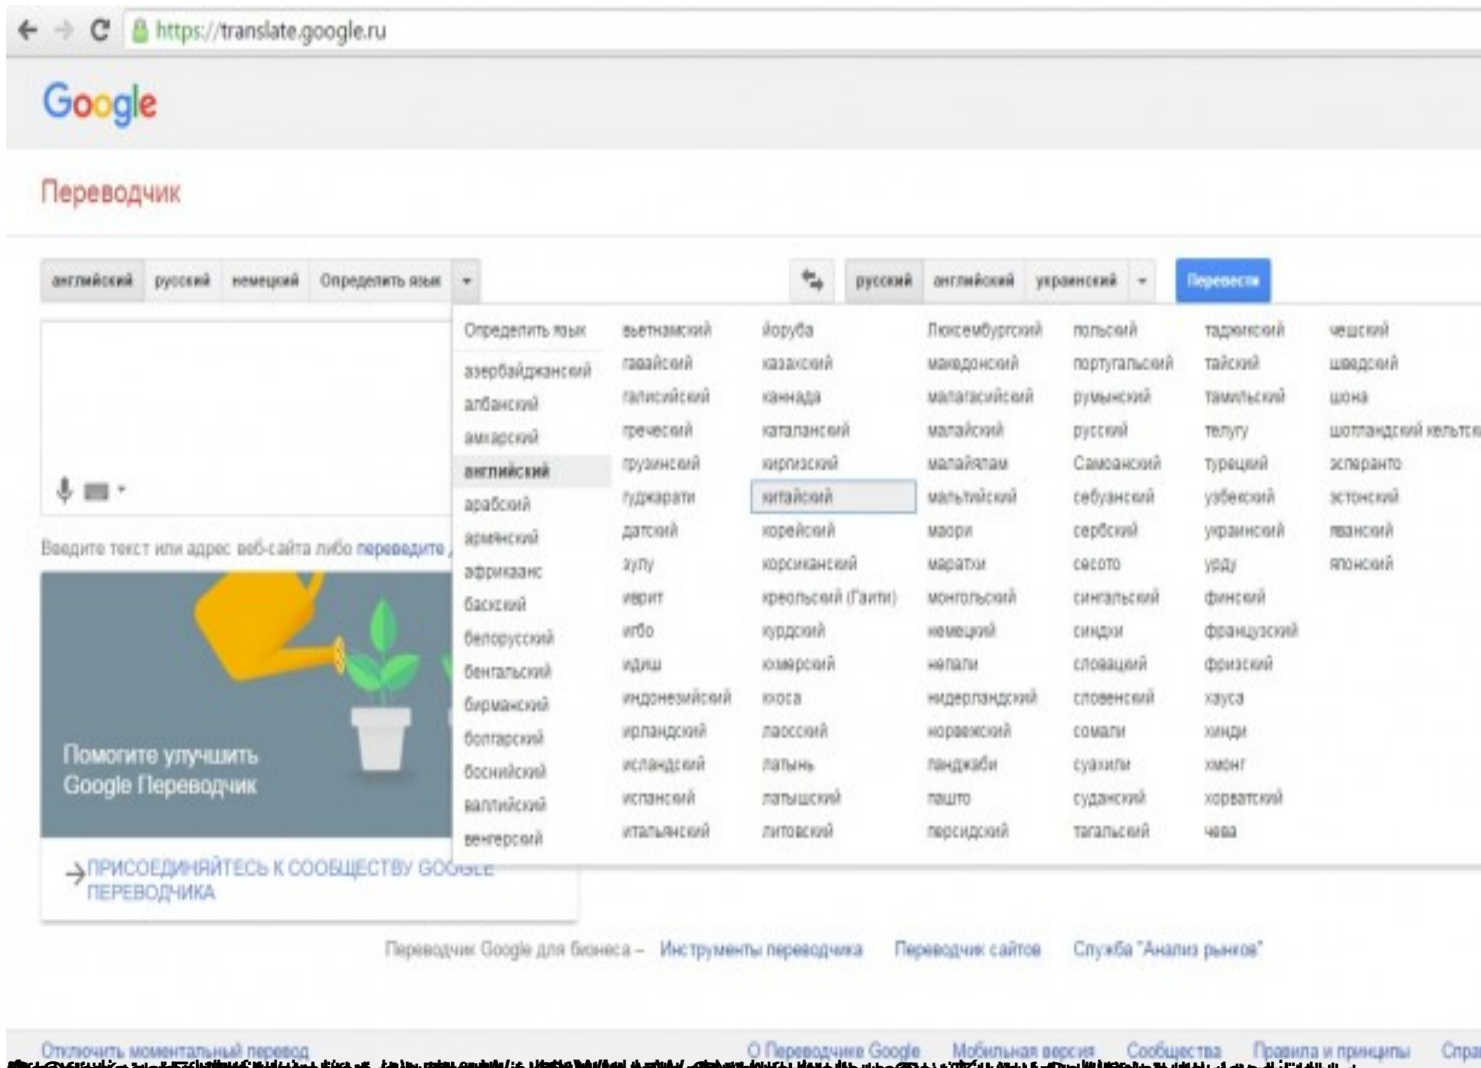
https://translate.google.ru

Google

Переводчик

английский русский немецкий Определить язык

русский английский украинский Перевести

Определить язык
азербайджанский
албанский
амхарский
английский
арабский
армянский
африкаанс
баскский
белорусский
бенгальский
бирманский
болгарский
боснийский
валлийский
венгерский

вьетнамский
гавайский
галисийский
греческий
грузинский
гуджарати
датский
зулу
иврит
игбо
идиш
индонезийский
ирландский
исландский
испанский
итальянский

йоруба
казахский
каннада
каталанский
киргизский
китайский
корейский
корсиканский
креольский (Гаити)
курдский
кхмерский
коса
лаосский
латынь
латышский
литовский

люксембургский
македонский
малагасийский
малайский
малайялам
мальтийский
маори
маратхи
монгольский
немецкий
непали
нидерландский
норвежский
панджаби
пушту
персидский

польский
португальский
румынский
русский
самоанский
себуанский
сербский
сесото
сингальский
синдхи
словацкий
словенский
сомали
суахили
суданский
таджикский

таджикский
тайский
тамильский
телугу
турецкий
узбекский
украинский
урду
финский
французский
фризский
хауса
хинди
хмонг
хорватский
чева

чешский
шведский
шона
шотландский кельтск
эсперанто
эстонский
яванский
японский

Введите текст или адрес веб-сайта либо переведите

Помогите улучшить Google Переводчик

ПРИСОЕДИНЯЙТЕСЬ К СООБЩЕСТВУ GOOGLE ПЕРЕВОДЧИКА

Переводчик Google для бизнеса – Инструменты переводчика Переводчик сайтов Служба "Анализ рынков"

Отключить моментальный перевод О Переводчике Google Мобильная версия Сообщества Правила и принципы Спра